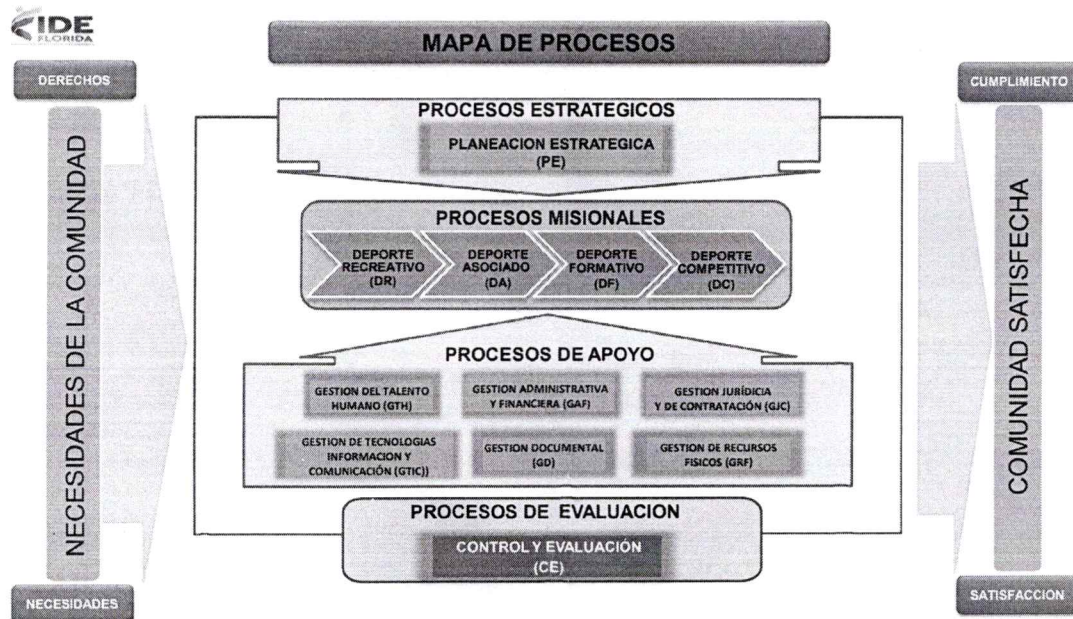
IDE
FLORIDA

MAPA DE PROCESOS

DERECHOS

NECESIDADES DE LA COMUNIDAD

NECESIDADES

PROCESOS ESTRATEGICOS

PLANEACION ESTRATEGICA (PE)

PROCESOS MISIONALES

DEPORTE RECREATIVO (DR)

DEPORTE ASOCIADO (DA)

DEPORTE FORMATIVO (DF)

DEPORTE COMPETITIVO (DC)

PROCESOS DE APOYO

GESTION DEL TALENTO HUMANO (GTH)

GESTION ADMINISTRATIVA Y FINANCIERA (GAF)

GESTION JURÍDICA Y DE CONTRATACIÓN (GJC)

GESTION DE TECNOLOGIAS INFORMACION Y COMUNICACIÓN (GTIC))

GESTION DOCUMENTAL (GD)

GESTION DE RECURSOS FISICOS (GRF)

PROCESOS DE EVALUACION

CONTROL Y EVALUACIÓN (CE)

CUMPLIMIENTO

COMUNIDAD SATISFECHA

SATISFACCION